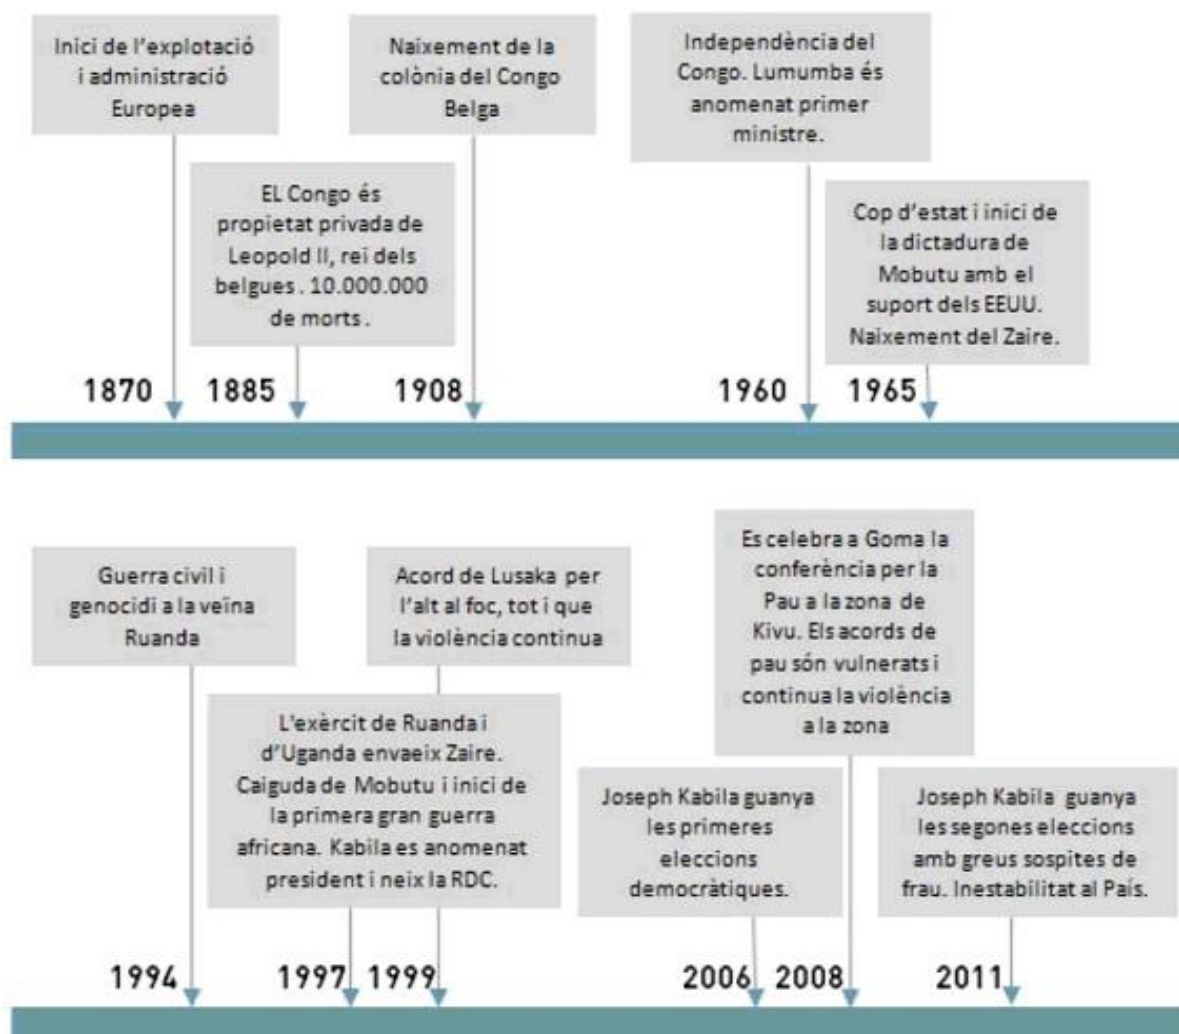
Inici de l'explotació i administració Europea

EL Congo és propietat privada de Leopold II, rei dels belgues. 10.000.000 de morts.

Naixement de la colònia del Congo Belga

Independència del Congo. Lumumba és anomenat primer ministre.

Cop d'estat i inici de la dictadura de Mobutu amb el suport dels EEUU. Naixement del Zaire.

1870 1885 1908 1960 1965

Guerra civil i genocidi a la veïna Ruanda

L'exèrcit de Ruanda i d'Uganda envaeix Zaire. Caiguda de Mobutu i inici de la primera gran guerra africana. Kabila es anomenat president i neix la RDC.

Acord de Lusaka per l'alt al foc, tot i que la violència continua

Joseph Kabila guanya les primeres eleccions democràtiques.

Es celebra a Goma la conferència per la Pau a la zona de Kivu. Els acords de pau són vulnerats i continua la violència a la zona

Joseph Kabila guanya les segones eleccions amb greus sospites de frau. Inestabilitat al País.

1994 1997 1999 2006 2008 2011